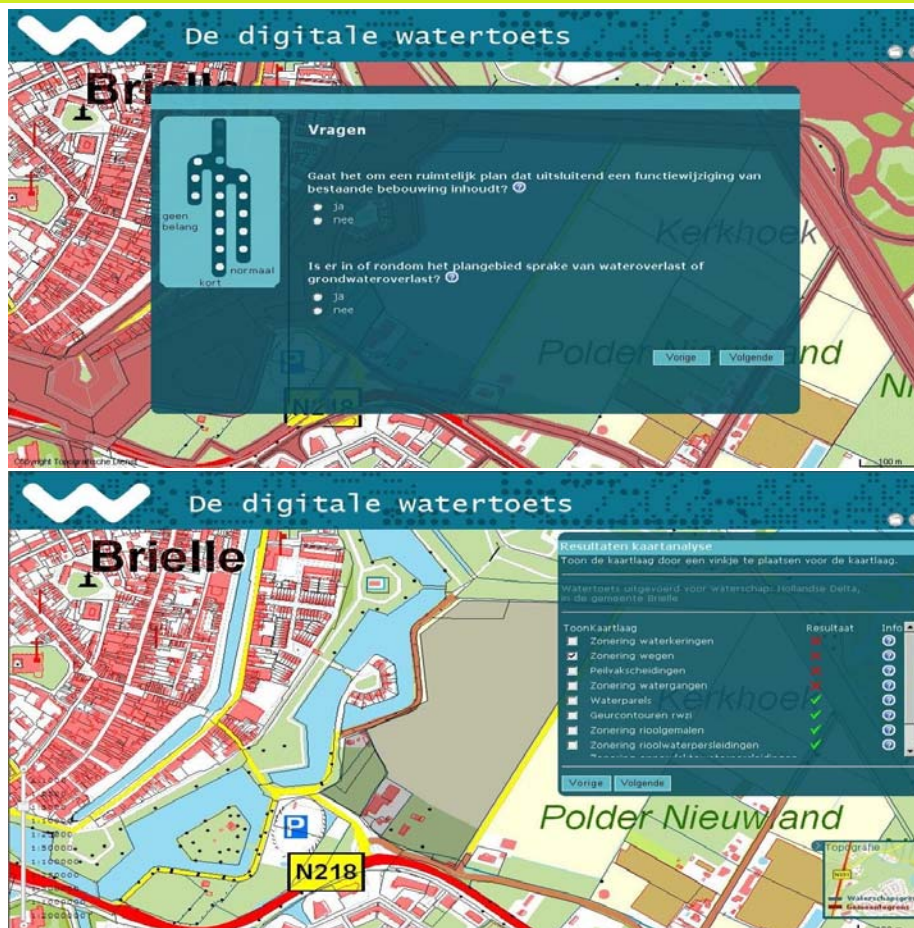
De digitale watertoets

Brielle

geen belang

kort

normaal

Vragen

Gaat het om een ruimtelijk plan dat uitsluitend een functiewijziging van bestaande bebouwing inhoudt?

ja

nee

Is er in of rondom het plangebied sprake van wateroverlast of grondwateroverlast?

ja

nee

Kerkhoek

Polder Ni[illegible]and

Vorige

Volgende

N218

Copyright Topografische Dienst

100 m

De digitale watertoets

Brielle

Resultaten kaartanalyse

Toon de kaartlaag door een vinkje te plaatsen voor de kaartlaag.

Watertoets uitgevoerd voor waterschap: Hollandse Delta, in de gemeente Brielle

| Toon | Kaartlaag | Resultaat | Info |
|---|---|---|---|
| | Zonering waterkeringen | | |
| ☑ | Zonering wegen | | |
| | Peilvakscheidingen | | |
| | Zonering watergangen | | |
| | Waterparels | ✓ | |
| | Geurcontouren rwzi | ✓ | |
| | Zonering rioolgemalen | ✓ | |
| | Zonering rioolwaterpersleidingen | ✓ | |

Vorige

Volgende

Kerkhoek

Polder Nieuwland

N218

Topografie

Waterschapsgrens

Gemeentegrens

1:5000

1:10000

1:25000

1:50000

1:100000

1:250000

1:500000

1:1000000

1:2000000